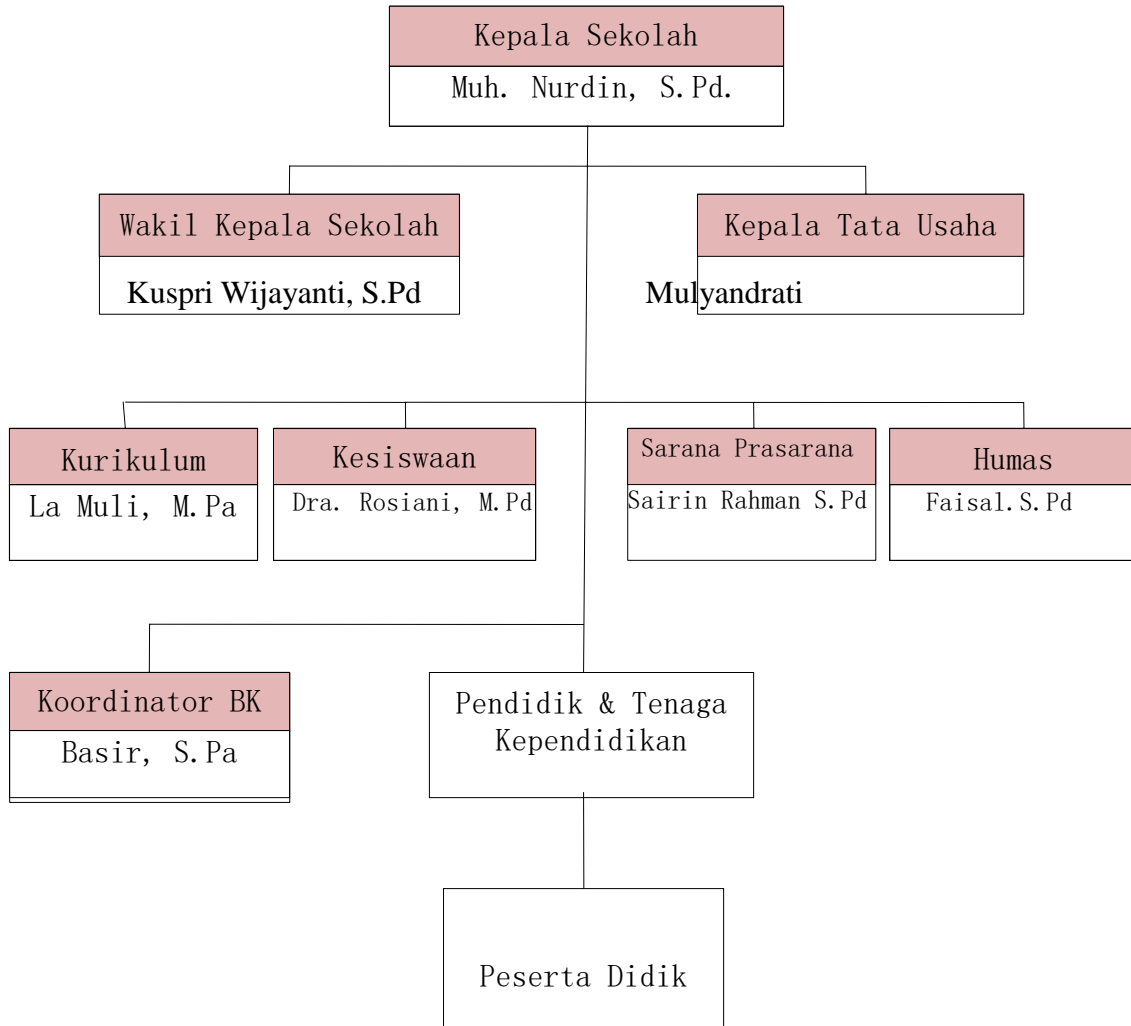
Kepala Sekolah
Muh. Nurdin, S.Pd.

Wakil Kepala Sekolah
Kuspri Wijayanti, S.Pd

Kepala Tata Usaha
Mulyandrati

Kurikulum
La Muli, M.Pa

Kesiswaan
Dra. Rosiani, M.Pd

Sarana Prasarana
Sairin Rahman S.Pd

Humas
Faisal.S.Pd

Koordinator BK
Basir, S.Pa

Pendidik & Tenaga Kependidikan

Peserta Didik